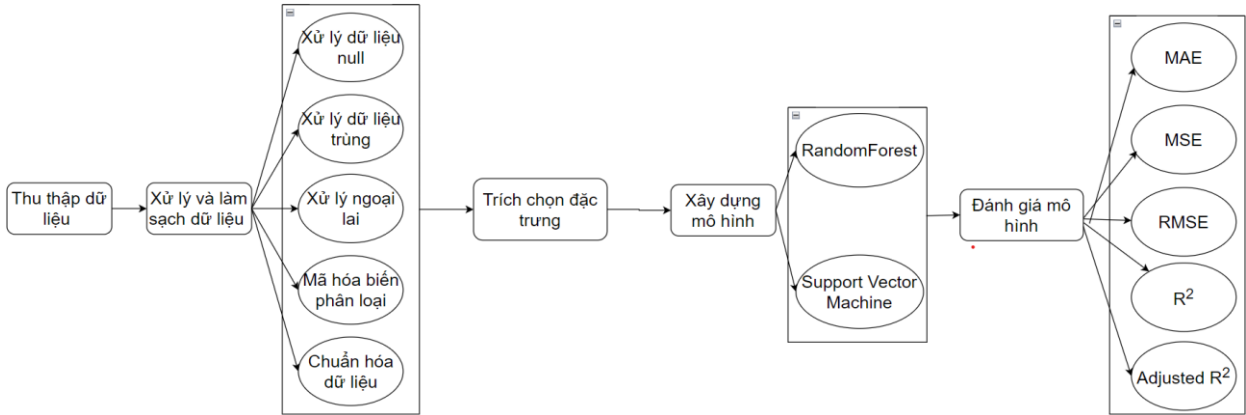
Thu thập dữ liệu

Xử lý và làm sạch dữ liệu

Xử lý dữ liệu null

Xử lý dữ liệu trùng

Xử lý ngoại lai

Mã hóa biến phân loại

Chuẩn hóa dữ liệu

Trích chọn đặc trưng

Xây dựng mô hình

RandomForest

Support Vector Machine

Đánh giá mô hình

MAE

MSE

RMSE

$R^2$

Adjusted $R^2$